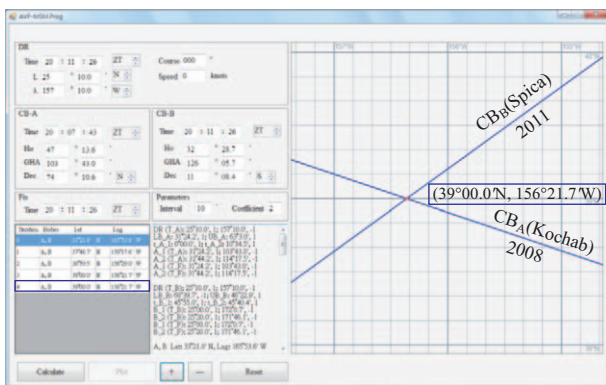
asf-relist.fvsg

DR
Time 20 : 11 : 26 ZT
L 25 ° 10.0 ' N
λ 157 ° 10.0 ' W
Course 000 °
Speed 0 knots

CB-A
Time 20 : 07 : 43 ZT
Ho 47 ° 13.6 '
GHA 103 ° 43.0 '
Dec 74 ° 10.6 ' N

CB-B
Time 20 : 11 : 26 ZT
Ho 32 ° 28.7 '
GHA 126 ° 05.7 '
Dec 11 ° 08.4 ' S

Fix
Time 20 : 11 : 26 ZT

Parameters
Interval 10 Coefficient 2

| Number | Bodies | Lat | Lng |
|---|---|---|---|
| 1 | A, B | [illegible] N | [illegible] W |
| 2 | A, B | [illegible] N | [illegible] W |
| 3 | A, B | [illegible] N | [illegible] W |
| 4 | A, B | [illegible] N | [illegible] W |

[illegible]

A, B: Lat: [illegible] N, Lng: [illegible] W

Calculate Plot + — Reset

CB$_B$(Spica)
2011
(39°00.0′N, 156°21.7′W)
CB$_A$(Kochab)
2008